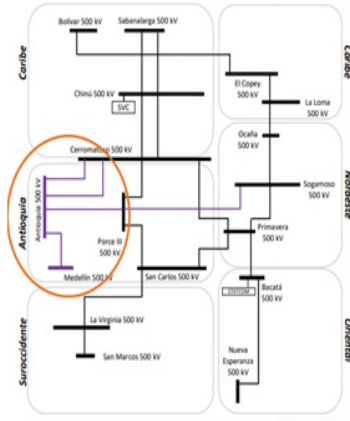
Bolivar 500 kV
Sabanalarga 500 kV
Caribe
Caribe
El Copey 500 kV
Chinú 500 kV
SVC
La Loma 500 kV
Ocaña 500 kV
Cerromatoso 500 kV
Nordeste
Antioquia
Antioquia 500 kV
Sogamoso 500 kV
Porce III 500 kV
Primavera 500 kV
Medellin 500 kV
San Carlos 500 kV
Bacatá 500 kV
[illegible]
Suroccidente
La Virginia 500 kV
Oriental
San Marcos 500 kV
Nueva Esperanza 500 kV